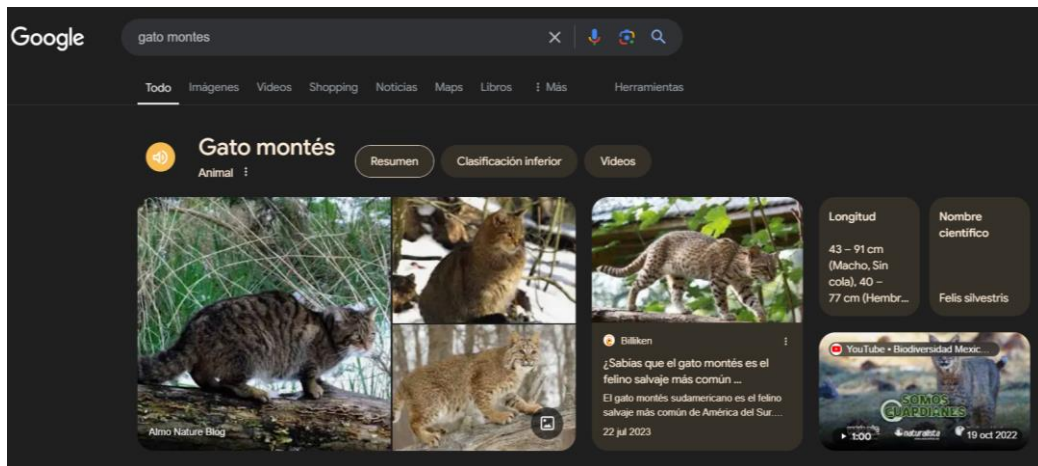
Google

gato montes

Todo Imágenes Videos Shopping Noticias Maps Libros ⋮ Más Herramientas

Gato montés
Animal ⋮

Resumen Clasificación inferior Videos

Almo Nature Blog

Billiken
¿Sabías que el gato montés es el felino salvaje más común ...
El gato montés sudamericano es el felino salvaje más común de América del Sur....
22 jul 2023

Longitud
43 – 91 cm (Macho, Sin cola), 40 – 77 cm (Hembr...

Nombre científico
Felis silvestris

YouTube • Biodiversidad Mexic...
SOMOS GUARDIANES
1:00
naturalista
19 oct 2022